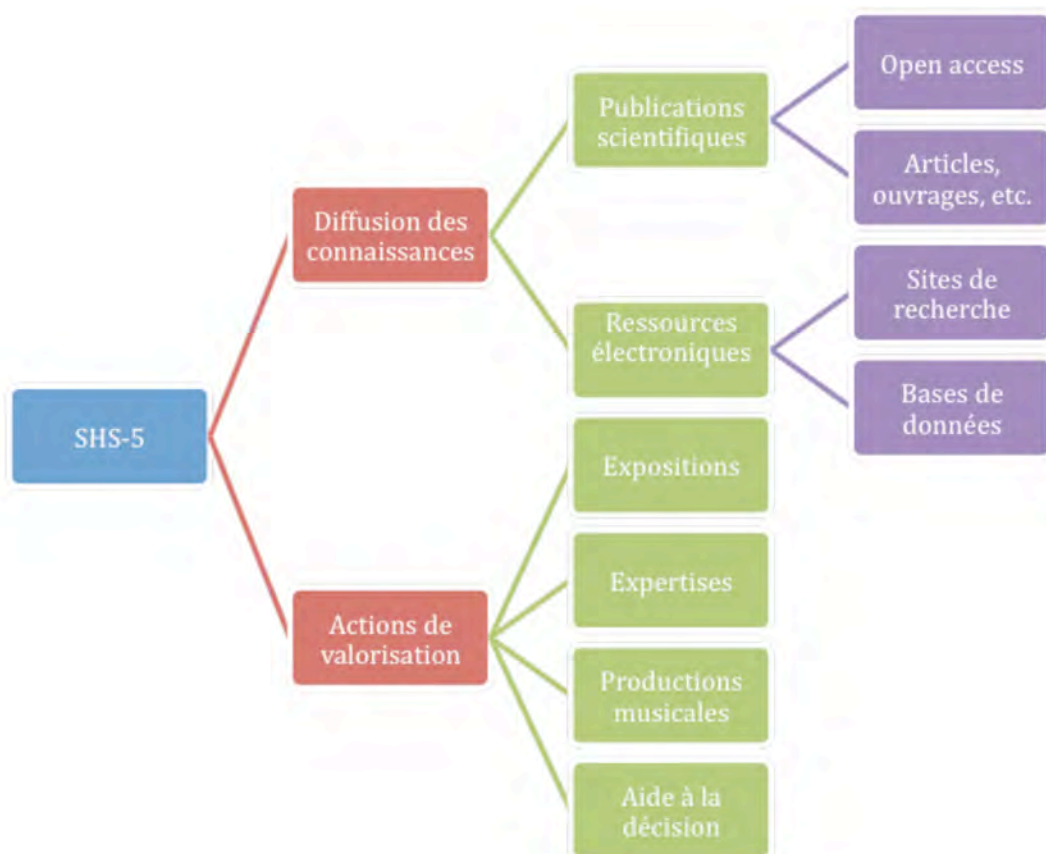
SHS-5

Diffusion des connaissances

Publications scientifiques

Open access

Articles, ouvrages, etc.

Ressources électroniques

Sites de recherche

Bases de données

Actions de valorisation

Expositions

Expertises

Productions musicales

Aide à la décision